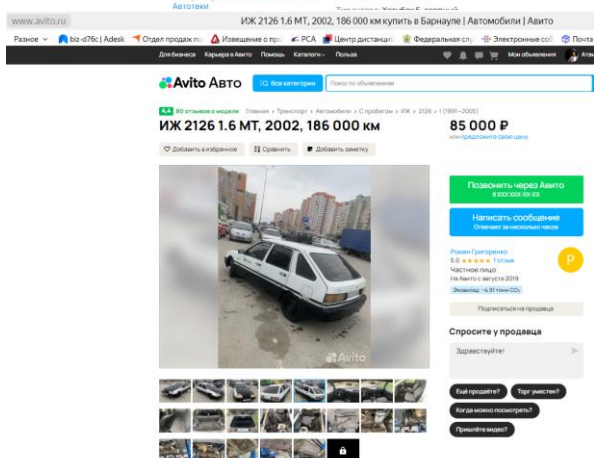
www.avito.ru
Автотеки
ИЖ 2126 1.6 MT, 2002, 186 000 км купить в Барнауле | Автомобили | Авито

Разное | biz-d76c | Adesk | Отдел продаж по | Извещение о про | РСА | Центр дистанци | Федеральная слу | Электронные со | Почта

Для бизнеса | Карьера в Авито | Помощь | Каталоги | Польза | Мои объявления

Avito Авто | Все категории | Поиск по объявлениям

4.4 80 отзывов о модели | Главная › Транспорт › Автомобили › С пробегом › ИЖ › 2126 › I (1991—2005)

ИЖ 2126 1.6 MT, 2002, 186 000 км

Добавить в избранное | Сравнить | Добавить заметку

85 000 ₽
или предложите свою цену

Позвонить через Авито
8 XXX XXX-XX-XX

Написать сообщение
Отвечает за несколько часов

Роман Григоренко
5.0 ★★★★★ 1 отзыв
Частное лицо
На Авито с августа 2019
Экономит ~4,91 тонн $CO_2$

Подписаться на продавца

Спросите у продавца

Здравствуйте!

Ещё продаёте? | Торг уместен? | Когда можно посмотреть? | Пришлёте видео?

Avito